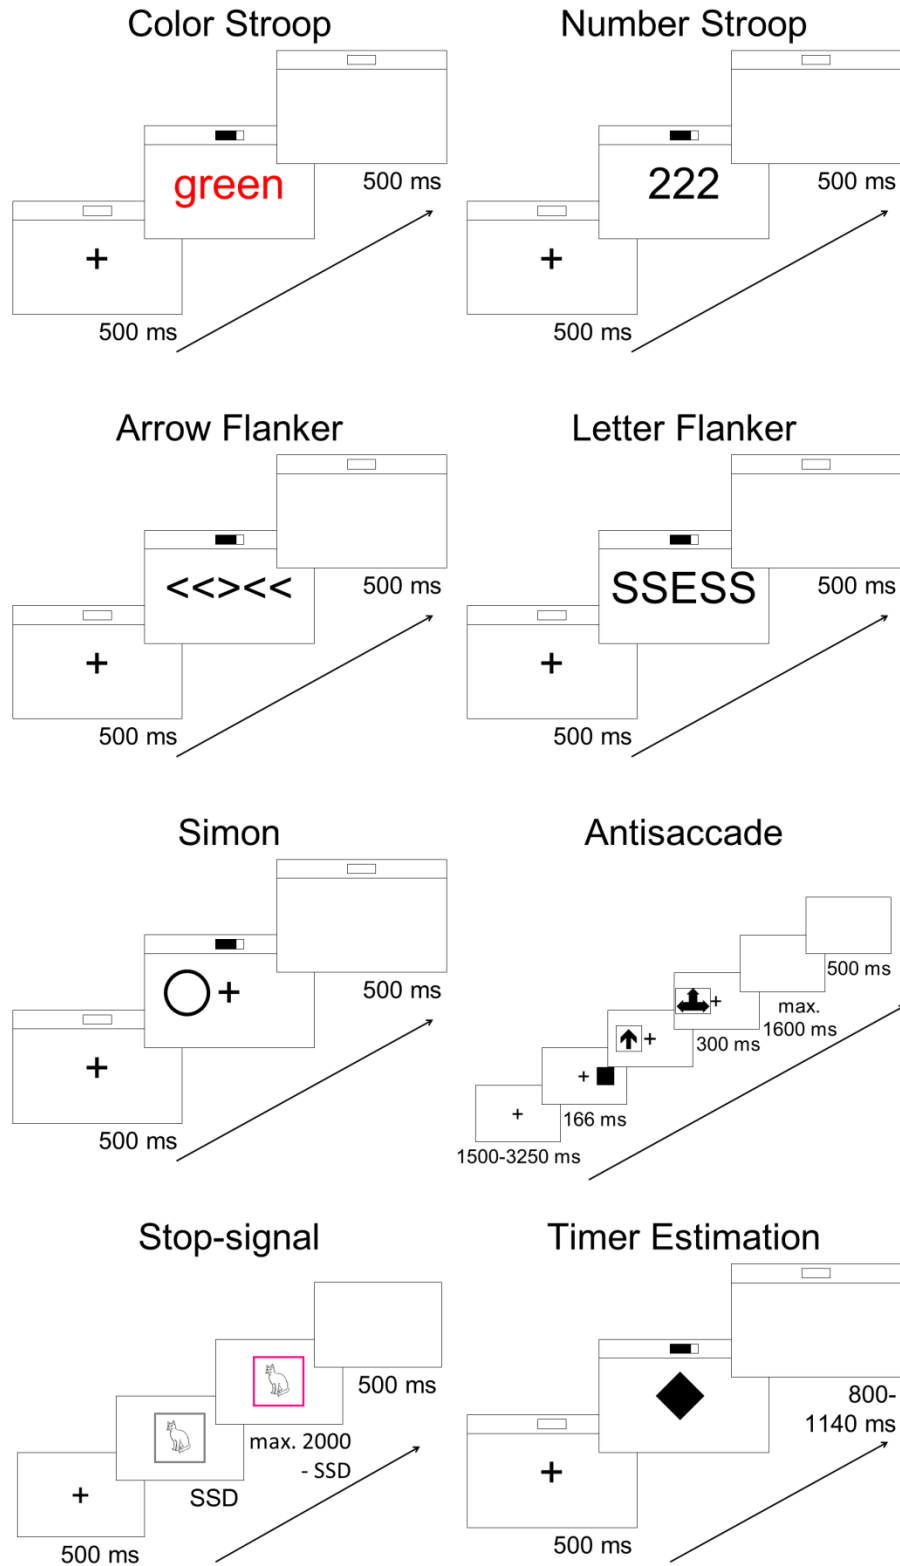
Color Stroop

green

+

500 ms

500 ms

Number Stroop

222

+

500 ms

500 ms

Arrow Flanker

<<><<

+

500 ms

500 ms

Letter Flanker

SSESS

+

500 ms

500 ms

Simon

+

+

500 ms

500 ms

Antisaccade

+

1500-3250 ms

+

166 ms

+

300 ms

+

max. 1600 ms

500 ms

Stop-signal

+

500 ms

SSD

max. 2000 - SSD

500 ms

Timer Estimation

+

500 ms

800-1140 ms